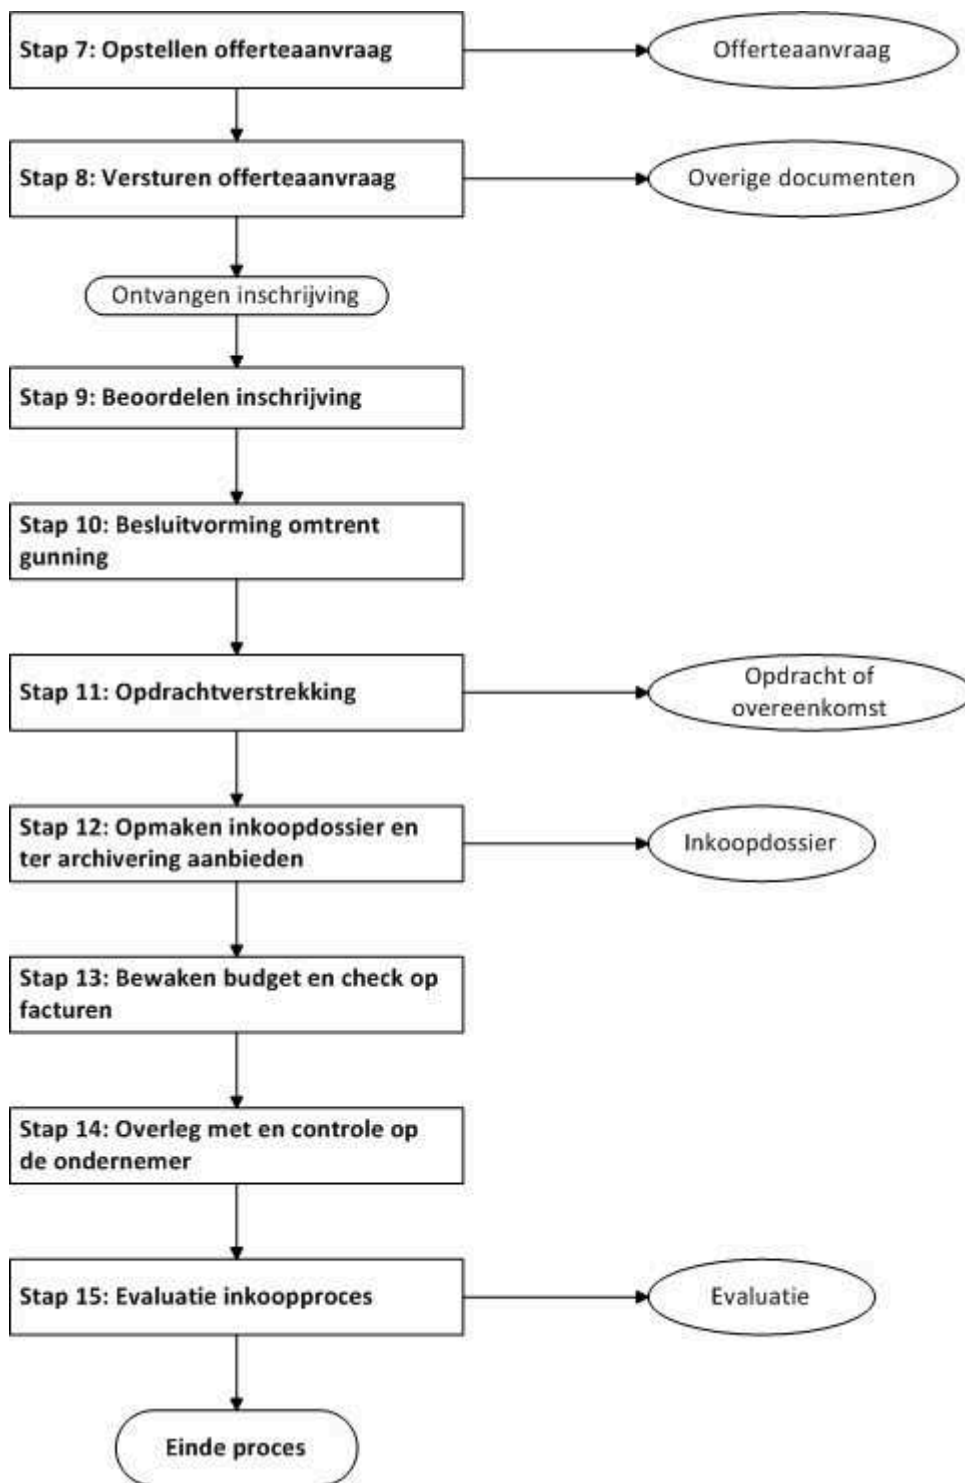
Stap 7: Opstellen offerteaanvraag

Offerteaanvraag

Stap 8: Versturen offerteaanvraag

Overige documenten

Ontvangen inschrijving

Stap 9: Beoordelen inschrijving

Stap 10: Besluitvorming omtrent gunning

Stap 11: Opdrachtverstrekking

Opdracht of overeenkomst

Stap 12: Opmaken inkoopdossier en ter archivering aanbieden

Inkoopdossier

Stap 13: Bewaken budget en check op facturen

Stap 14: Overleg met en controle op de ondernemer

Stap 15: Evaluatie inkoopproces

Evaluatie

Einde proces